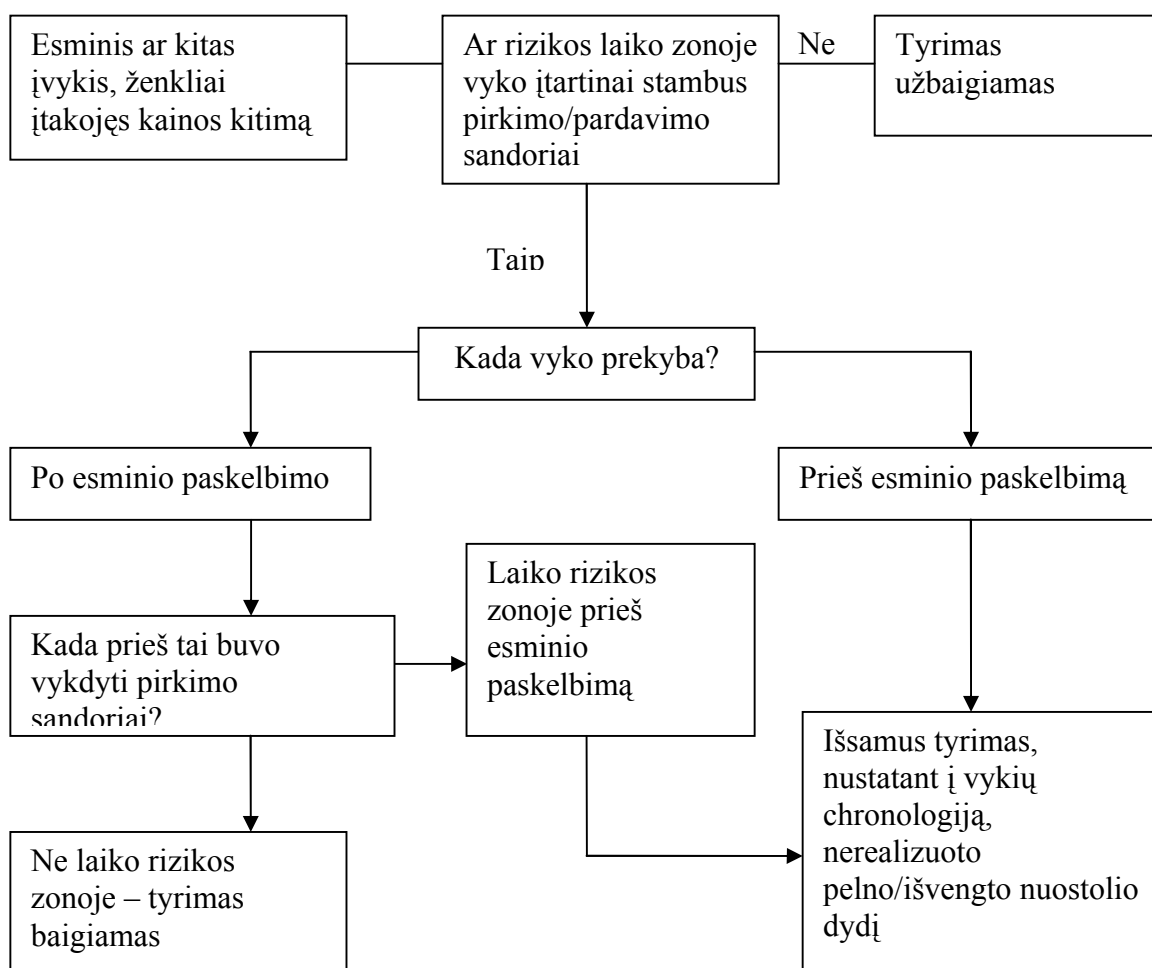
Esminis ar kitas įvykis, ženkliai įtakojęs kainos kitimą

Ar rizikos laiko zonoje vyko įtartinai stambus pirkimo/pardavimo sandoriai

Ne

Tyrimas užbaigiamas

Taip

Kada vyko prekyba?

Po esminio paskelbimo

Prieš esminio paskelbimą

Kada prieš tai buvo vykdyti pirkimo sandoriai?

Laiko rizikos zonoje prieš esminio paskelbimą

Išsamus tyrimas, nustatant į vykių chronologiją, nerealizuoto pelno/išvengto nuostolio dydį

Ne laiko rizikos zonoje – tyrimas baigiamas